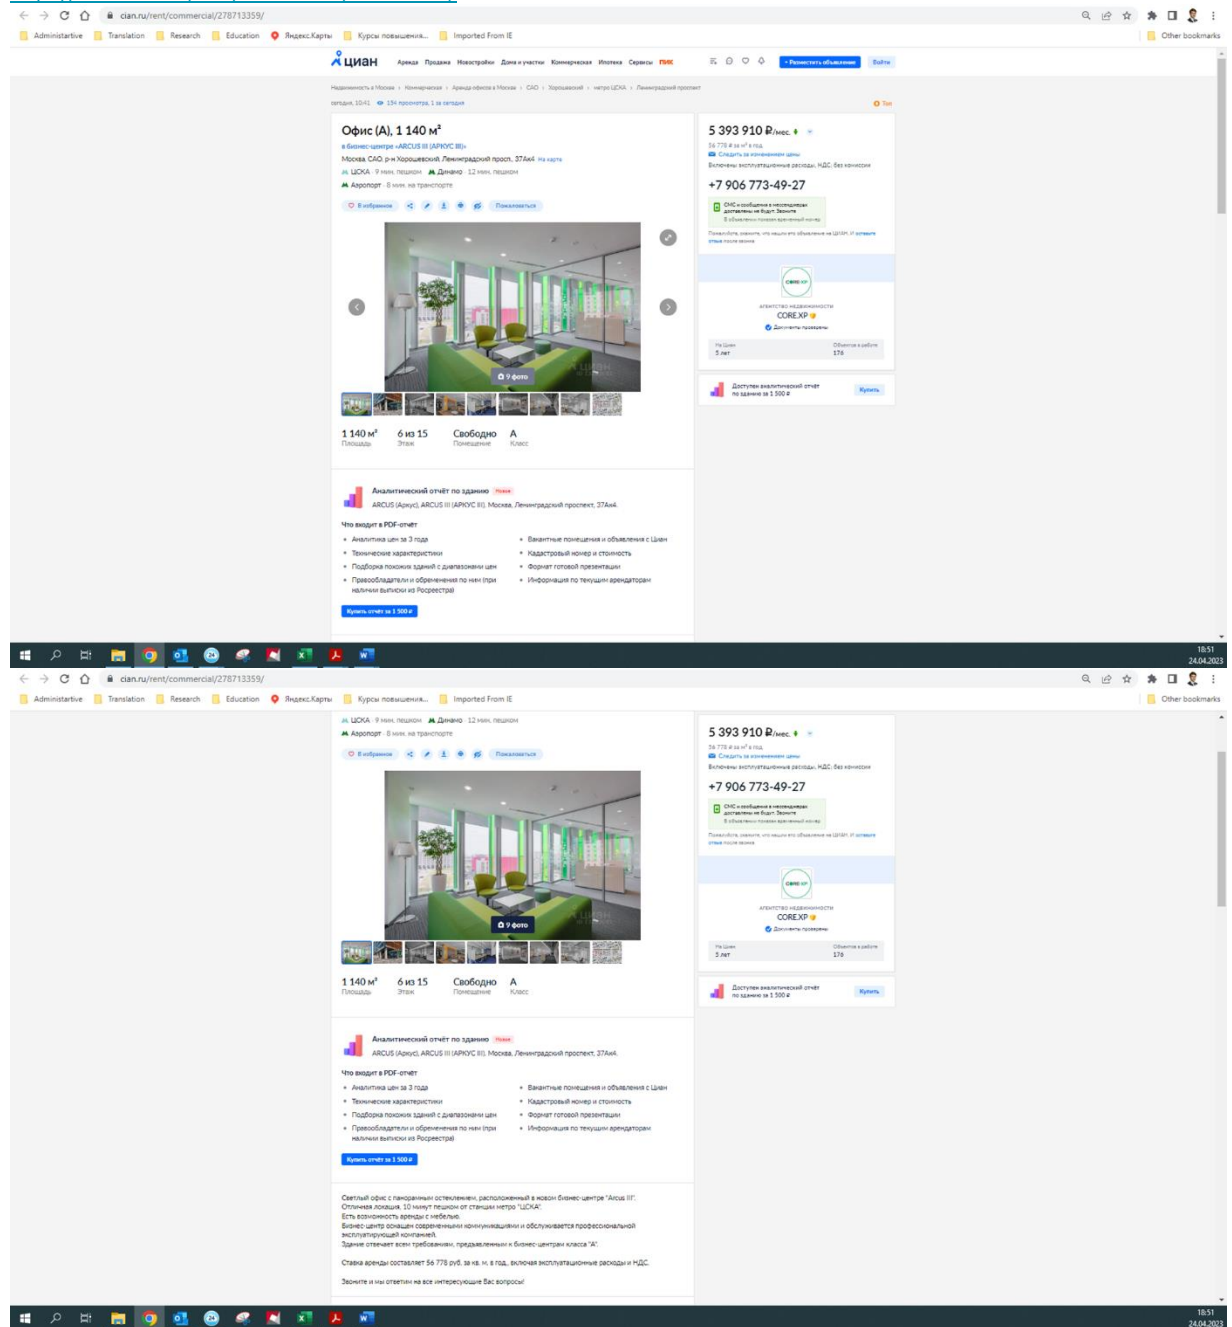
cian.ru/rent/commercial/278713359/

Administrative Translation Research Education Яндекс.Карты Курсы повышения... Imported From IE Other bookmarks

циан Аренда Продажа Новостройки Дома и участки Коммерческая Ипотека Сервисы ПИК + Разместить объявление Войти

Недвижимость в Москве › Коммерческая › Аренда офисов в Москве › САО › Хорошевский › метро ЦСКА › Ленинградский проспект

сегодня, 10:41 134 просмотра, 1 за сегодня Топ

Офис (А), 1 140 м²

в бизнес-центре «ARCUS III (АРКУС III)»

Москва, САО, р-н Хорошевский, Ленинградский просп., 37Ак4 На карте

ЦСКА · 9 мин. пешком Динамо · 12 мин. пешком

Аэропорт · 8 мин. на транспорте

В избранное Пожаловаться

9 фото

1 140 м² Площадь 6 из 15 Этаж Свободно Помещение A Класс

5 393 910 ₽/мес.

56 778 ₽ за м² в год

Следить за изменением цены

Включены эксплуатационные расходы, НДС, без комиссии

+7 906 773-49-27

СМС и сообщения в мессенджерах доставлены не будут. Звоните

В объявлении показан временный номер

Пожалуйста, скажите, что нашли это объявление на ЦИАН. И оставьте отзыв после звонка

агентство недвижимости

CORE.XP

Документы проверены

На Циан 5 лет Объектов в работе 176

Доступен аналитический отчёт по зданию за 1 500 ₽ Купить

Аналитический отчёт по зданию Новое

ARCUS (Аркус), ARCUS III (АРКУС III), Москва, Ленинградский проспект, 37Ак4.

Что входит в PDF-отчёт

• Аналитика цен за 3 года
• Технические характеристики
• Подборка похожих зданий с диапазонами цен
• Правообладатели и обременения по ним (при наличии выписки из Росреестра)
• Вакантные помещения и объявления с Циан
• Кадастровый номер и стоимость
• Формат готовой презентации
• Информация по текущим арендаторам

Купить отчёт за 1 500 ₽

18:51 24.04.2023

cian.ru/rent/commercial/278713359/

Administrative Translation Research Education Яндекс.Карты Курсы повышения... Imported From IE Other bookmarks

ЦСКА · 9 мин. пешком Динамо · 12 мин. пешком

Аэропорт · 8 мин. на транспорте

В избранное Пожаловаться

9 фото

1 140 м² Площадь 6 из 15 Этаж Свободно Помещение A Класс

5 393 910 ₽/мес.

56 778 ₽ за м² в год

Следить за изменением цены

Включены эксплуатационные расходы, НДС, без комиссии

+7 906 773-49-27

СМС и сообщения в мессенджерах доставлены не будут. Звоните

В объявлении показан временный номер

Пожалуйста, скажите, что нашли это объявление на ЦИАН. И оставьте отзыв после звонка

агентство недвижимости

CORE.XP

Документы проверены

На Циан 5 лет Объектов в работе 176

Доступен аналитический отчёт по зданию за 1 500 ₽ Купить

Аналитический отчёт по зданию Новое

ARCUS (Аркус), ARCUS III (АРКУС III), Москва, Ленинградский проспект, 37Ак4.

Что входит в PDF-отчёт

• Аналитика цен за 3 года
• Технические характеристики
• Подборка похожих зданий с диапазонами цен
• Правообладатели и обременения по ним (при наличии выписки из Росреестра)
• Вакантные помещения и объявления с Циан
• Кадастровый номер и стоимость
• Формат готовой презентации
• Информация по текущим арендаторам

Купить отчёт за 1 500 ₽

Светлый офис с панорамным остеклением, расположенный в новом бизнес-центре "Arcus III".
Отличная локация, 10 минут пешком от станции метро "ЦСКА".
Есть возможность аренды с мебелью.
Бизнес-центр оснащен современными коммуникациями и обслуживается профессиональной эксплуатирующей компанией.
Здание отвечает всем требованиям, предъявленным к бизнес-центрам класса "А".

Ставка аренды составляет 56 778 руб. за кв. м. в год, включая эксплуатационные расходы и НДС.

Звоните и мы ответим на все интересующие Вас вопросы!

18:51 24.04.2023